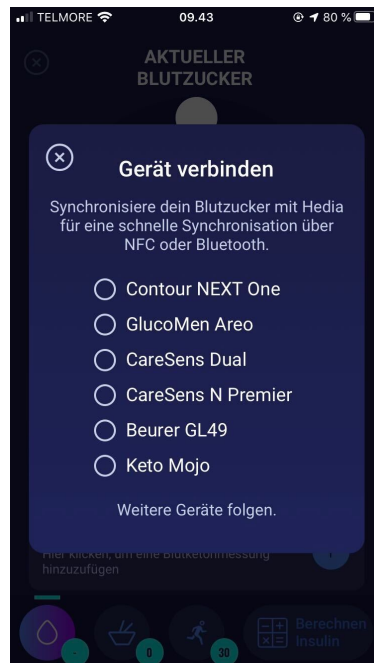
TELMORE 09.43 80 %

AKTUELLER BLUTZUCKER

Gerät verbinden

Synchronisiere dein Blutzucker mit Hedia für eine schnelle Synchronisation über NFC oder Bluetooth.

Contour NEXT One

GlucoMen Areo

CareSens Dual

CareSens N Premier

Beurer GL49

Keto Mojo

Weitere Geräte folgen.

Hier klicken, um eine Blutketonmessung hinzuzufügen

0

30

Berechnen Insulin